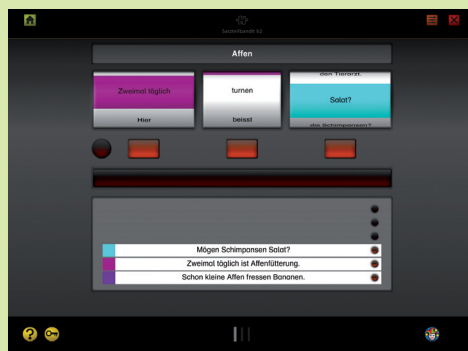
Sachheftbände 52

Affen

Zweimal täglich

Hier

turnen

beisst

den Tierarzt.

Salat?

die Schimpansen?

Mögen Schimpansen Salat?

Zweimal täglich ist Affenfütterung.

Schon kleine Affen fressen Bananen.